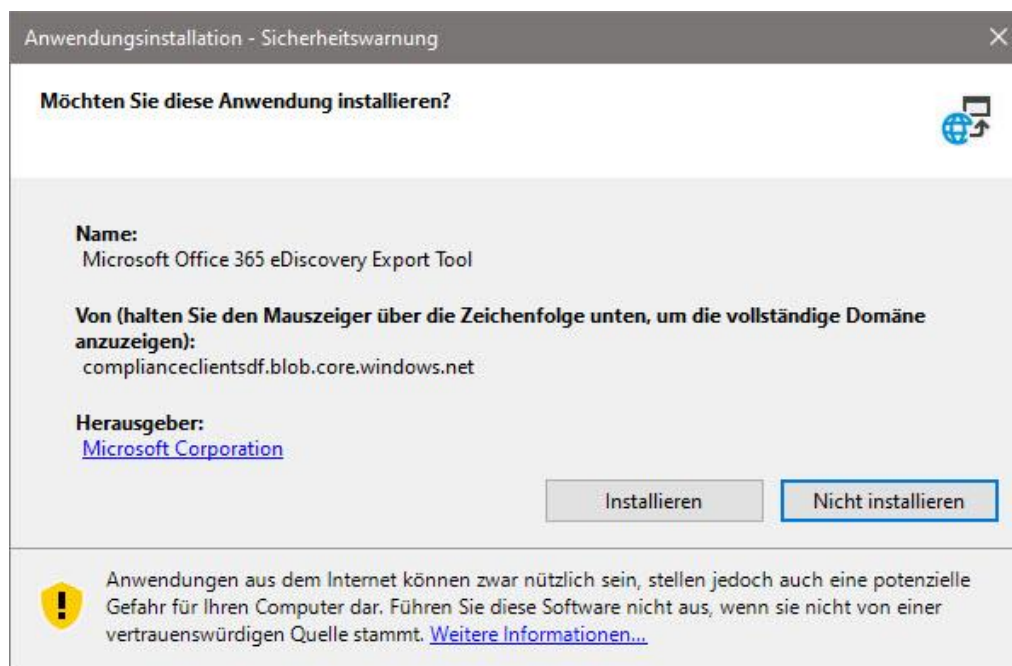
Anwendungsinstallation - Sicherheitswarnung

Möchten Sie diese Anwendung installieren?

Name:
Microsoft Office 365 eDiscovery Export Tool

Von (halten Sie den Mauszeiger über die Zeichenfolge unten, um die vollständige Domäne anzuzeigen):
complianceclientsdf.blob.core.windows.net

Herausgeber:
Microsoft Corporation

Installieren

Nicht installieren

Anwendungen aus dem Internet können zwar nützlich sein, stellen jedoch auch eine potenzielle Gefahr für Ihren Computer dar. Führen Sie diese Software nicht aus, wenn sie nicht von einer vertrauenswürdigen Quelle stammt. Weitere Informationen...